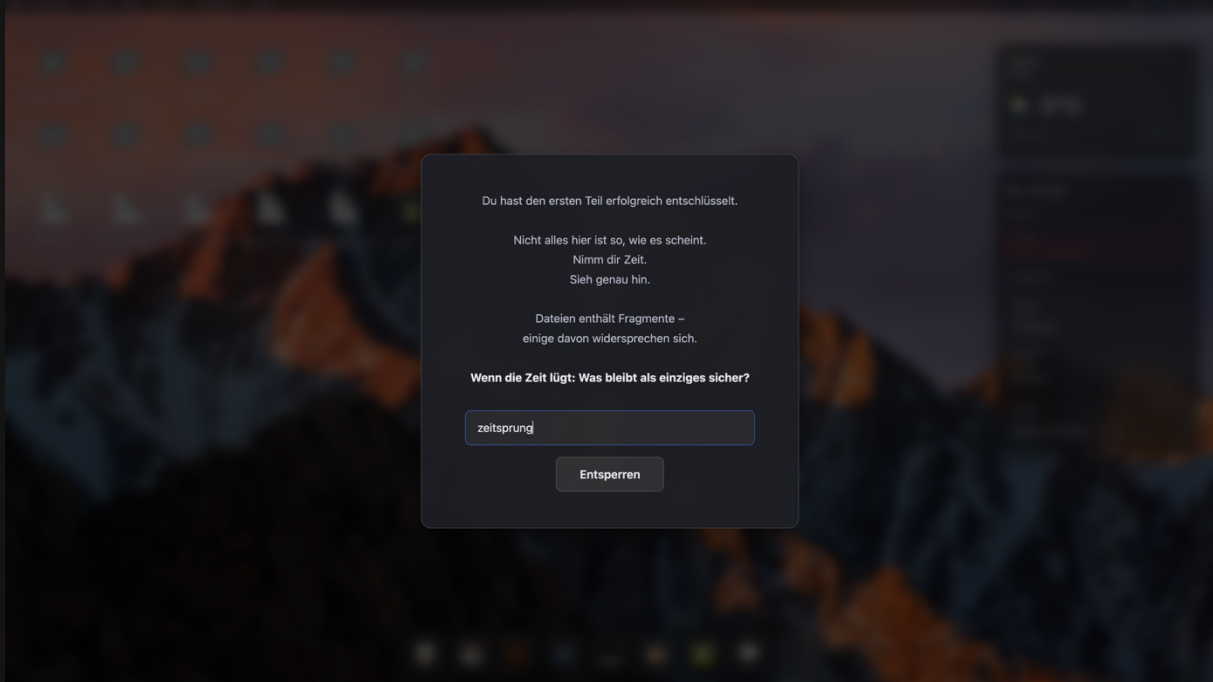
Du hast den ersten Teil erfolgreich entschlüsselt.

Nicht alles hier ist so, wie es scheint.
Nimm dir Zeit.
Sieh genau hin.

Dateien enthält Fragmente –
einige davon widersprechen sich.

**Wenn die Zeit lügt: Was bleibt als einziges sicher?**

zeitsprung

Entsperren